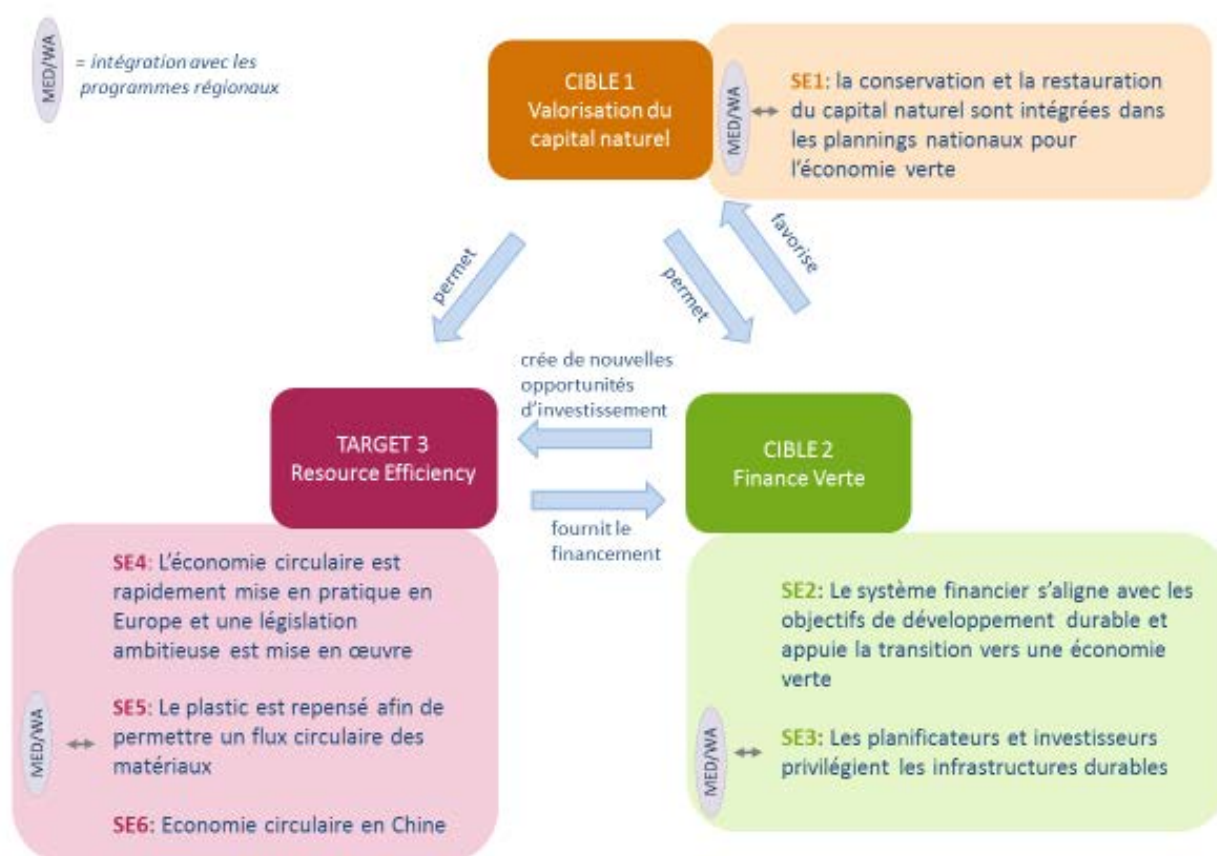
MED/WA = intégration avec les programmes régionaux

CIBLE 1
Valorisation du capital naturel

MED/WA

SE1: la conservation et la restauration du capital naturel sont intégrées dans les plannings nationaux pour l'économie verte

permet

permet

favorise

crée de nouvelles opportunités d'investissement

TARGET 3
Resource Efficiency

CIBLE 2
Finance Verte

fournit le financement

SE4: L'économie circulaire est rapidement mise en pratique en Europe et une législation ambitieuse est mise en œuvre

MED/WA

SE5: Le plastic est repensé afin de permettre un flux circulaire des matériaux

SE6: Economie circulaire en Chine

SE2: Le système financier s'aligne avec les objectifs de développement durable et appuie la transition vers une économie verte

MED/WA

SE3: Les planificateurs et investisseurs privilégient les infrastructures durables